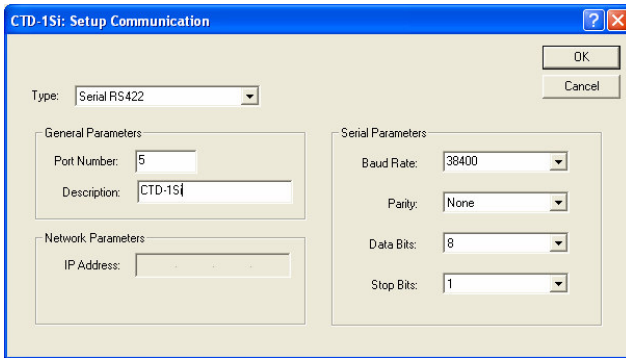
CTD-1Si: Setup Communication

?
X

OK
Cancel

Type: Serial RS422

General Parameters
Port Number: 5
Description: CTD-1Si

Network Parameters
IP Address: . . .

Serial Parameters
Baud Rate: 38400
Parity: None
Data Bits: 8
Stop Bits: 1